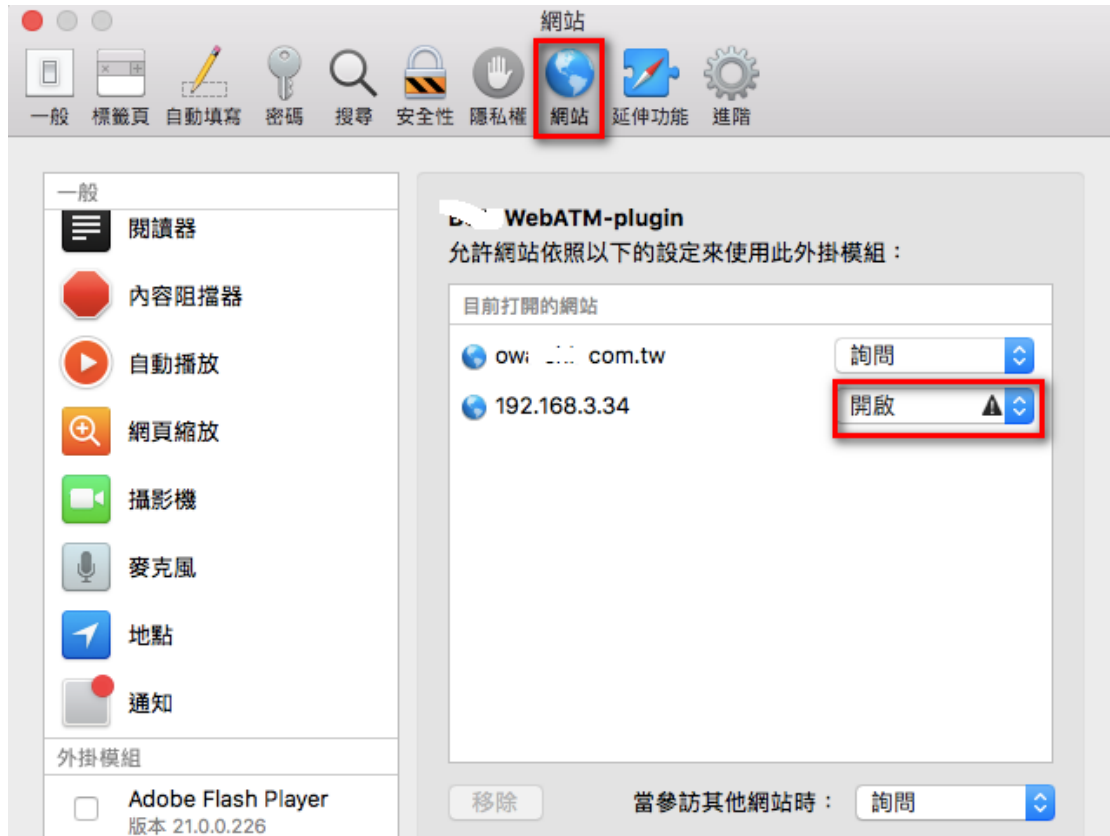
網站

一般 標籤頁 自動填寫 密碼 搜尋 安全性 隱私權 網站 延伸功能 進階

一般
閱讀器
內容阻擋器
自動播放
網頁縮放
攝影機
麥克風
地點
通知
外掛模組
Adobe Flash Player
版本 21.0.0.226

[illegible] WebATM-plugin
允許網站依照以下的設定來使用此外掛模組：

目前打開的網站
owi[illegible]com.tw 詢問
192.168.3.34 開啟

移除 當參訪其他網站時： 詢問